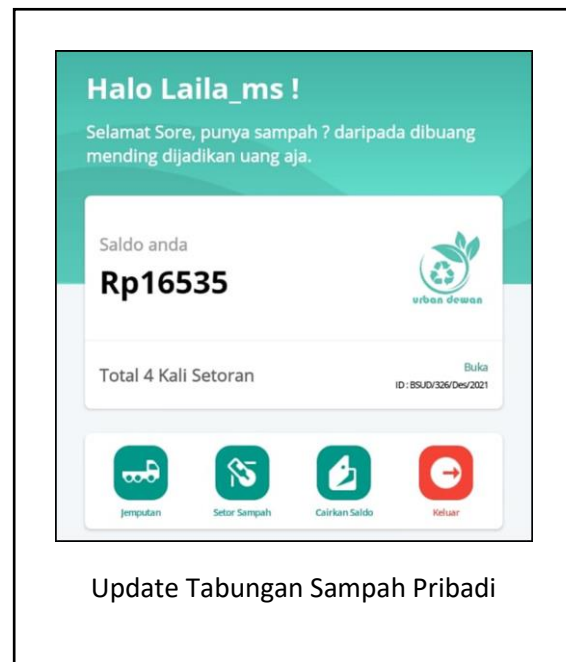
Halo Laila_ms !

Selamat Sore, punya sampah ? daripada dibuang mending dijadikan uang aja.

Saldo anda

Rp16535

urban dewan

Total 4 Kali Setoran

Buka

ID : BSUD/326/Des/2021

Jemputan

Setor Sampah

Cairkan Saldo

Keluar

Update Tabungan Sampah Pribadi